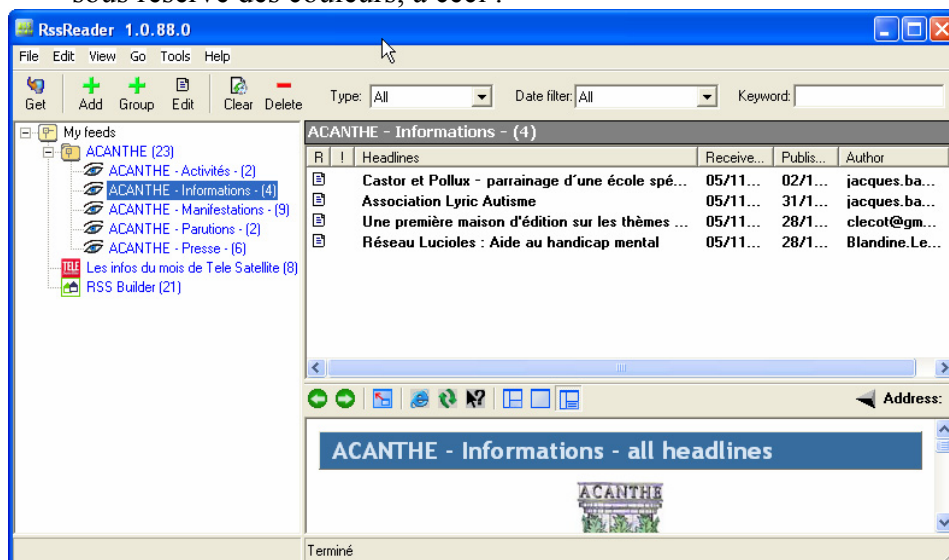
sous réserve des couleurs, à ecer :

RssReader 1.0.88.0

File Edit View Go Tools Help

Get Add Group Edit Clear Delete Type: All Date filter: All Keyword:

My feeds
ACANTHE (23)
ACANTHE - Activités - (2)
ACANTHE - Informations - (4)
ACANTHE - Manifestations - (9)
ACANTHE - Parutions - (2)
ACANTHE - Presse - (6)
Les infos du mois de Tele Satellite (8)
RSS Builder (21)

ACANTHE - Informations - (4)

| R | ! | Headlines | Receive... | Publis... | Author |
|---|---|---|---|---|---|
| | | Castor et Pollux - parrainage d'une école spé... | 05/11... | 02/1... | jacques.ba... |
| | | Association Lyric Autisme | 05/11... | 31/1... | jacques.ba... |
| | | Une première maison d'édition sur les thèmes ... | 05/11... | 28/1... | clecot@gm... |
| | | Réseau Lucioles : Aide au handicap mental | 05/11... | 28/1... | Blandine.Le... |

Address:

ACANTHE - Informations - all headlines

ACANTHE

Terminé